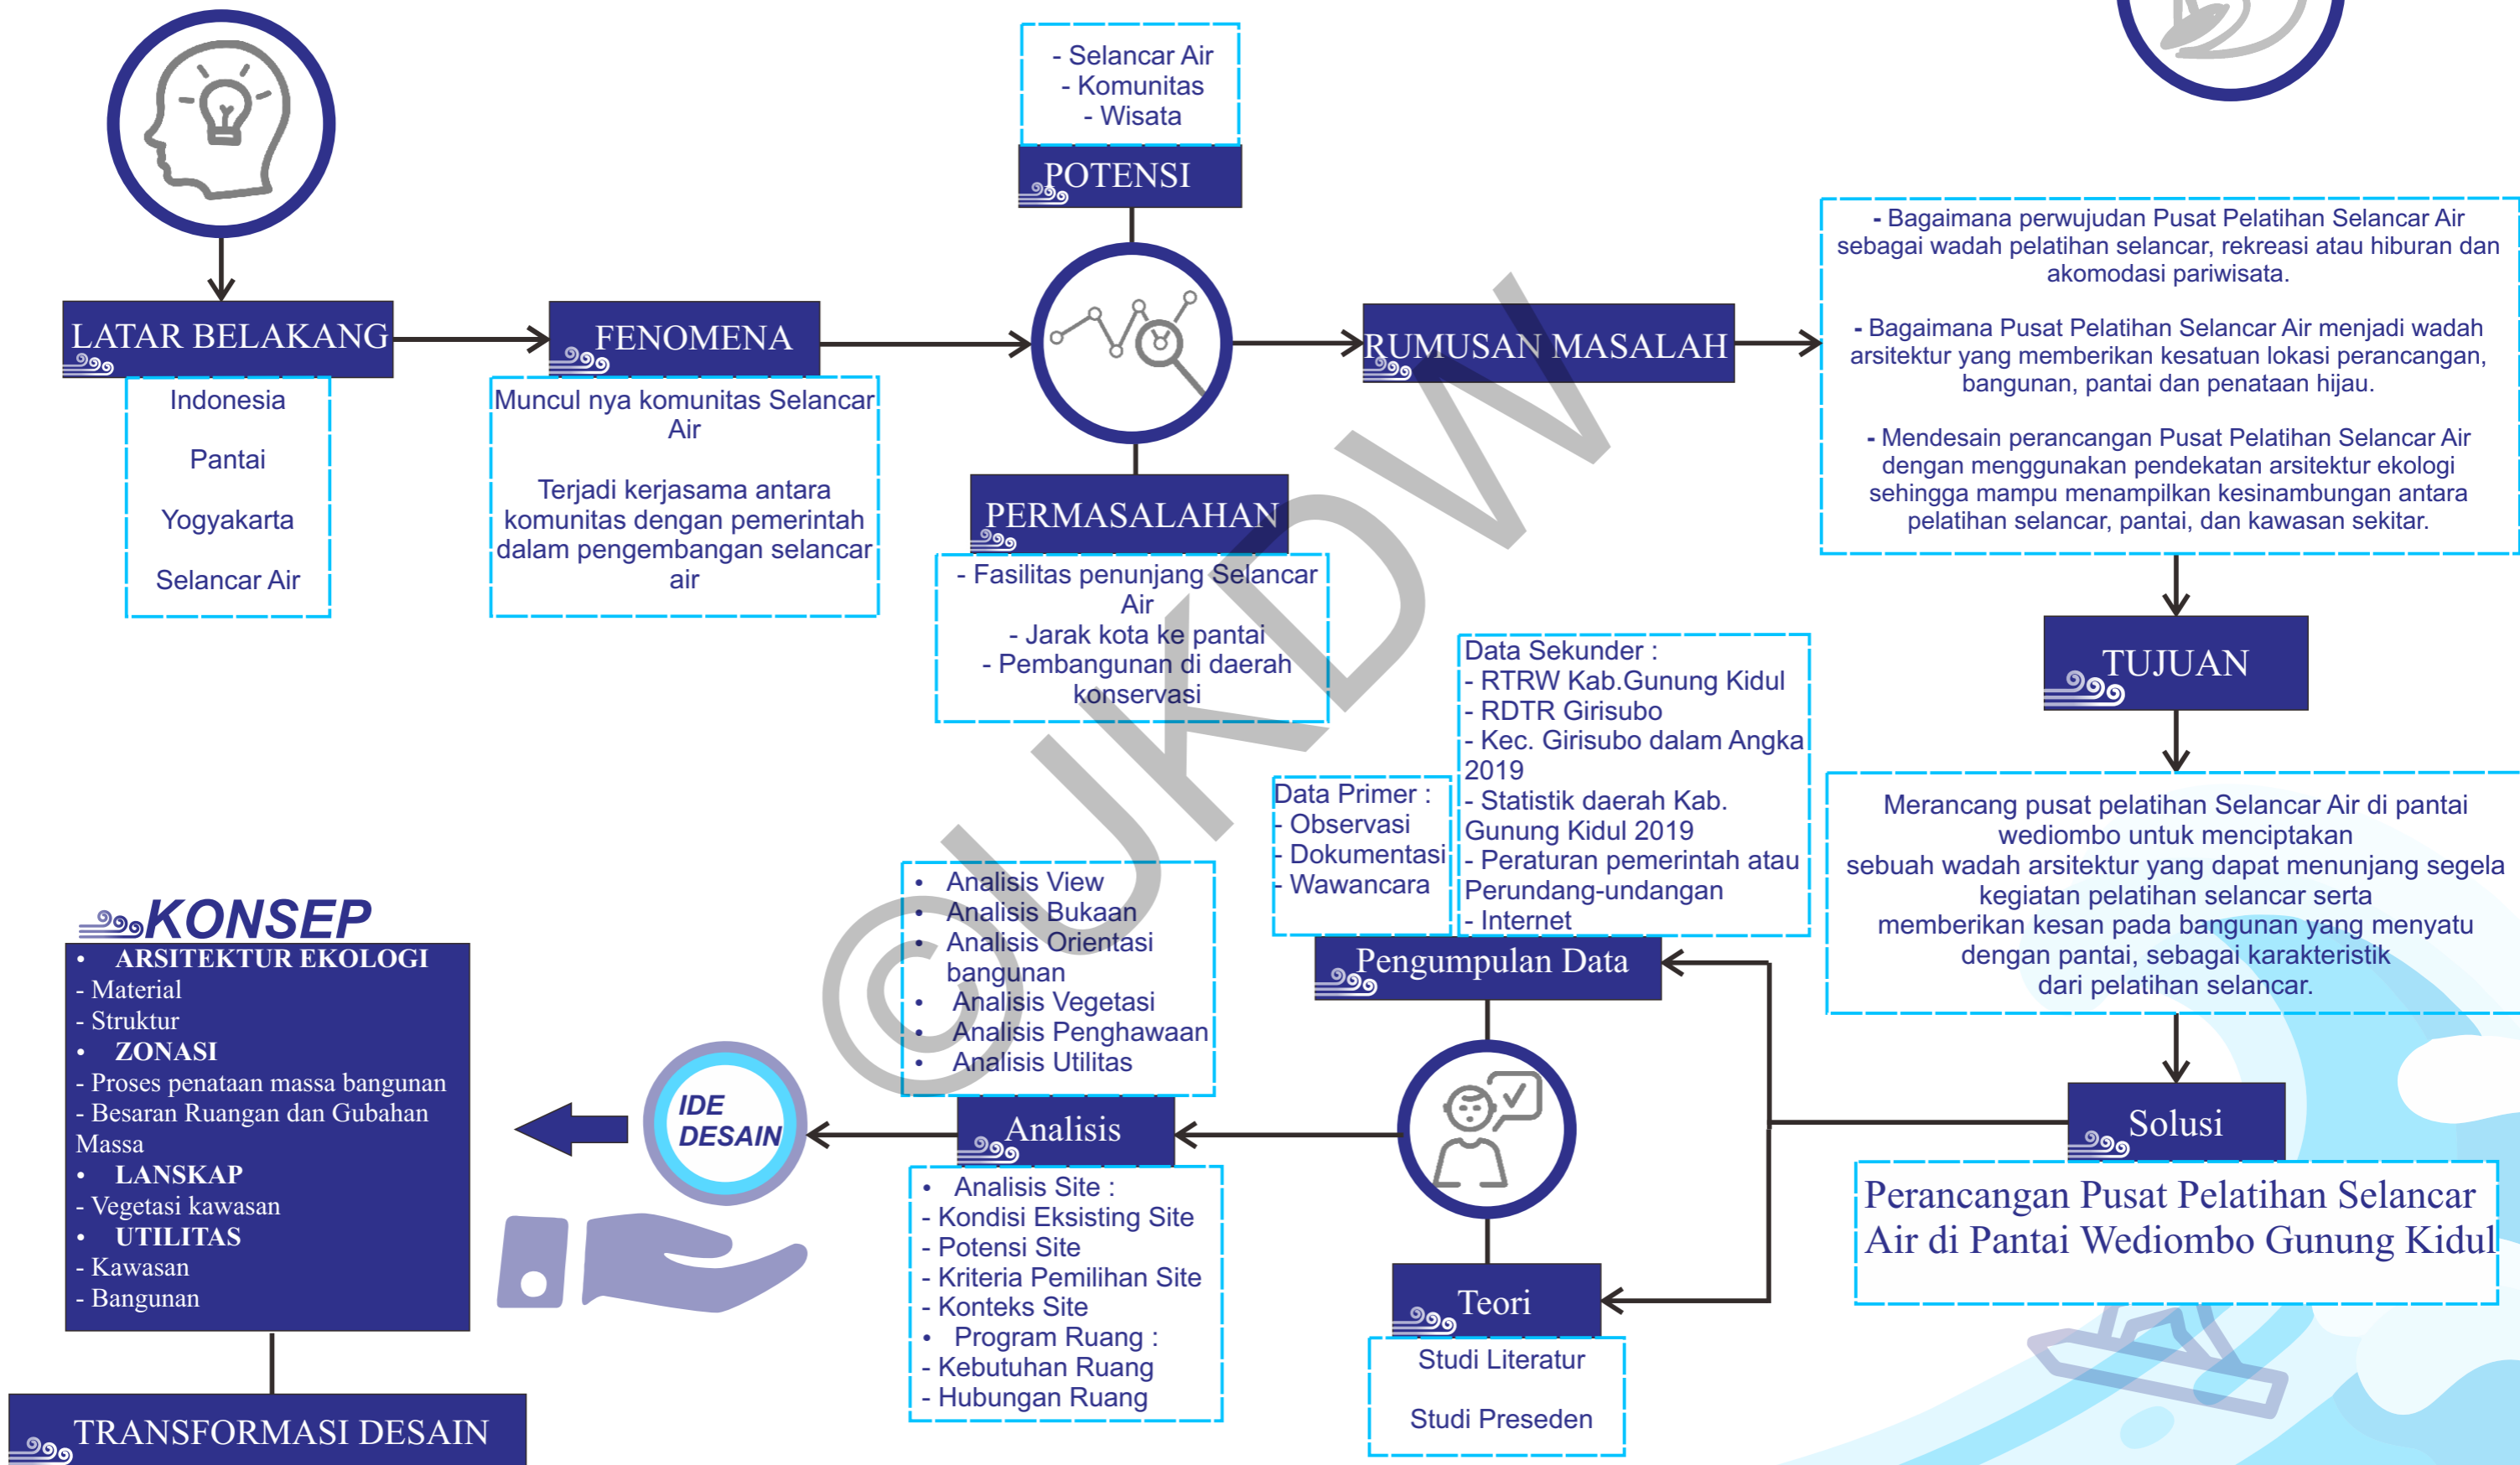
- Selancar Air
- Komunitas
- Wisata

POTENSI

LATAR BELAKANG

Indonesia

Pantai

Yogyakarta

Selancar Air

FENOMENA

Muncul nya komunitas Selancar Air

Terjadi kerjasama antara komunitas dengan pemerintah dalam pengembangan selancar air

PERMASALAHAN

- Fasilitas penunjang Selancar Air
- Jarak kota ke pantai
- Pembangunan di daerah konservasi

RUMUSAN MASALAH

- Bagaimana perwujudan Pusat Pelatihan Selancar Air sebagai wadah pelatihan selancar, rekreasi atau hiburan dan akomodasi pariwisata.

- Bagaimana Pusat Pelatihan Selancar Air menjadi wadah arsitektur yang memberikan kesatuan lokasi perancangan, bangunan, pantai dan penataan hijau.

- Mendesain perancangan Pusat Pelatihan Selancar Air dengan menggunakan pendekatan arsitektur ekologi sehingga mampu menampilkan kesinambungan antara pelatihan selancar, pantai, dan kawasan sekitar.

TUJUAN

Merancang pusat pelatihan Selancar Air di pantai wediombo untuk menciptakan sebuah wadah arsitektur yang dapat menunjang segela kegiatan pelatihan selancar serta memberikan kesan pada bangunan yang menyatu dengan pantai, sebagai karakteristik dari pelatihan selancar.

Solusi

Perancangan Pusat Pelatihan Selancar Air di Pantai Wediombo Gunung Kidul

Data Sekunder :
- RTRW Kab.Gunung Kidul
- RDTR Girisubo
- Kec. Girisubo dalam Angka 2019
- Statistik daerah Kab. Gunung Kidul 2019
- Peraturan pemerintah atau Perundang-undangan
- Internet

Data Primer :
- Observasi
- Dokumentasi
- Wawancara

Pengumpulan Data

Teori

Studi Literatur

Studi Preseden

• Analisis View
• Analisis Bukaan
• Analisis Orientasi bangunan
• Analisis Vegetasi
• Analisis Penghawaan
• Analisis Utilitas

Analisis

• Analisis Site :
- Kondisi Eksisting Site
- Potensi Site
- Kriteria Pemilihan Site
- Konteks Site
• Program Ruang :
- Kebutuhan Ruang
- Hubungan Ruang

IDE DESAIN

KONSEP

• ARSITEKTUR EKOLOGI
- Material
- Struktur
• ZONASI
- Proses penataan massa bangunan
- Besaran Ruangan dan Gubahan Massa
• LANSKAP
- Vegetasi kawasan
• UTILITAS
- Kawasan
- Bangunan

TRANSFORMASI DESAIN

©UKDW